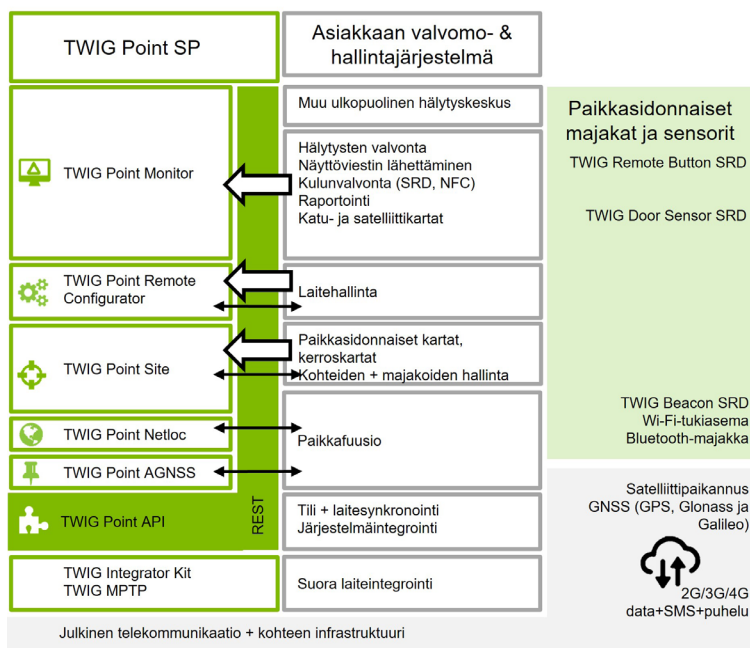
TWIG Point SP

Asiakkaan valvomo- & hallintajärjestelmä

TWIG Point Monitor

TWIG Point Remote Configurator

TWIG Point Site

TWIG Point Netloc

TWIG Point AGNSS

TWIG Point API

REST

TWIG Integrator Kit
TWIG MPTP

Muu ulkopuolinen hälytyskeskus

Hälytysten valvonta
Näyttöviestin lähettäminen
Kulunvalvonta (SRD, NFC)
Raportointi
Katu- ja satelliittikartat

Laitehallinta

Paikkasidonnaiset kartat, kerroskartat
Kohteiden + majakoiden hallinta

Paikkafuusio

Tili + laitesynkronointi
Järjestelmäintegrointi

Suora laiteintegrointi

Paikkasidonnaiset majakat ja sensorit

TWIG Remote Button SRD

TWIG Door Sensor SRD

TWIG Beacon SRD
Wi-Fi-tukiasema
Bluetooth-majakka

Satelliittipaikannus GNSS (GPS, Glonass ja Galileo)

2G/3G/4G
data+SMS+puhelu

Julkinen telekommunikaatio + kohteen infrastruktuuri